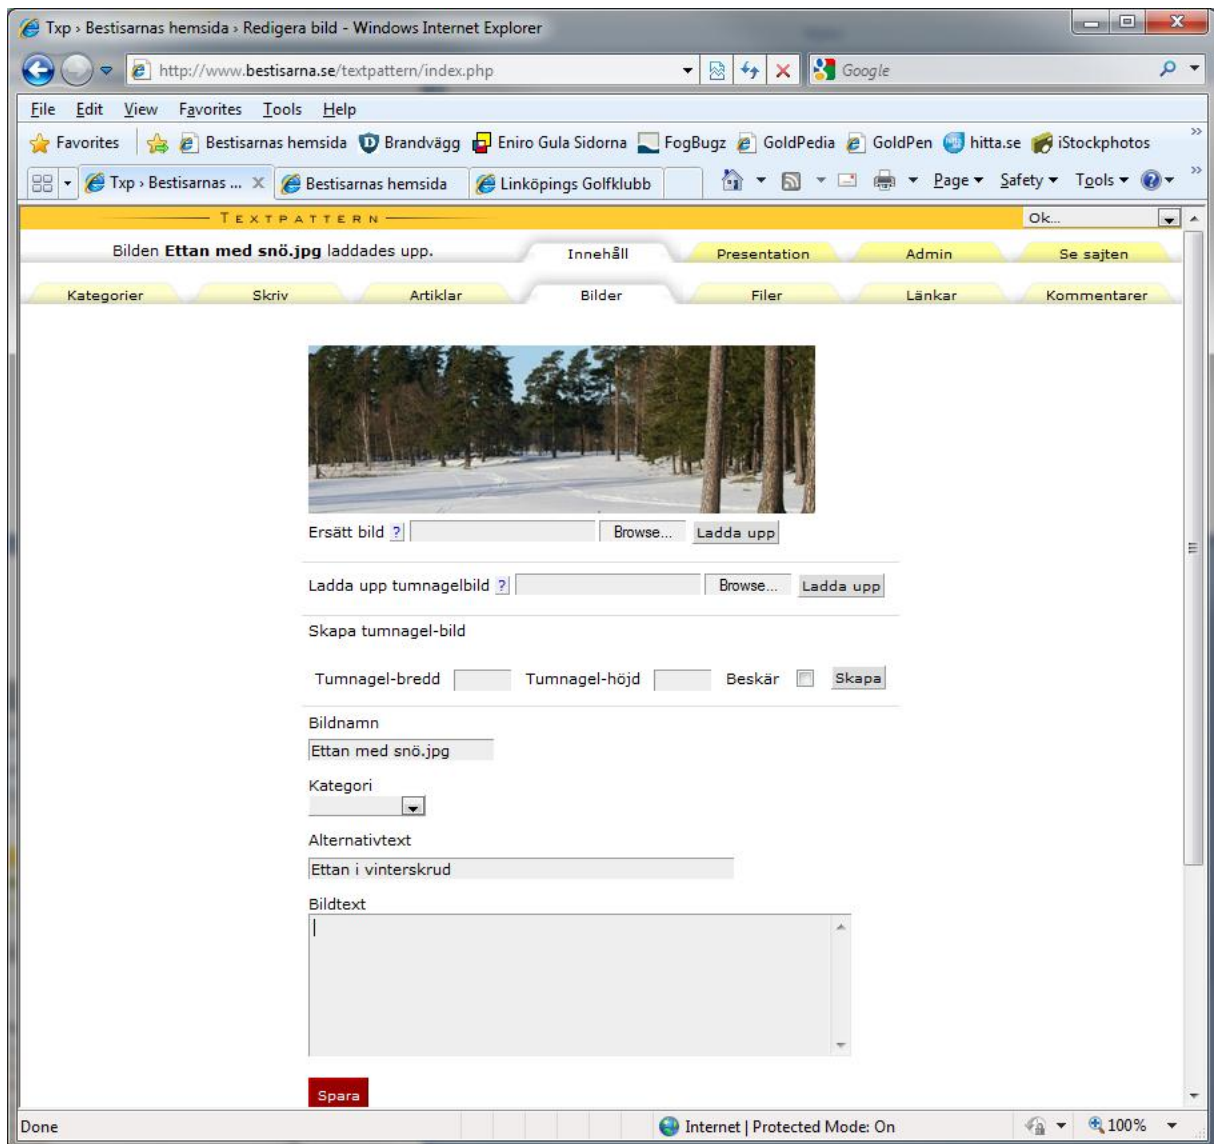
Txp › Bestisarnas hemsida › Redigera bild - Windows Internet Explorer

http://www.bestisarna.se/textpattern/index.php

Google

File Edit View Favorites Tools Help

Favorites | Bestisarnas hemsida | Brandvägg | Eniro Gula Sidorna | FogBugz | GoldPedia | GoldPen | hitta.se | iStockphotos

Txp › Bestisarnas ... | Bestisarnas hemsida | Linköpings Golfklubb

Page ▾ Safety ▾ Tools ▾

TEXTPATTERN

Ok...

Bilden **Ettan med snö.jpg** laddades upp.

Innehåll | Presentation | Admin | Se sajten

Kategorier | Skriv | Artiklar | Bilder | Filer | Länkar | Kommentarer

Ersätt bild ? Browse... Ladda upp

Ladda upp tumnagelbild ? Browse... Ladda upp

Skapa tumnagel-bild

Tumnagel-bredd Tumnagel-höjd Beskär Skapa

Bildnamn

Ettan med snö.jpg

Kategori

Alternativtext

Ettan i vinterskrud

Bildtext

Spara

Done | Internet | Protected Mode: On | 100%